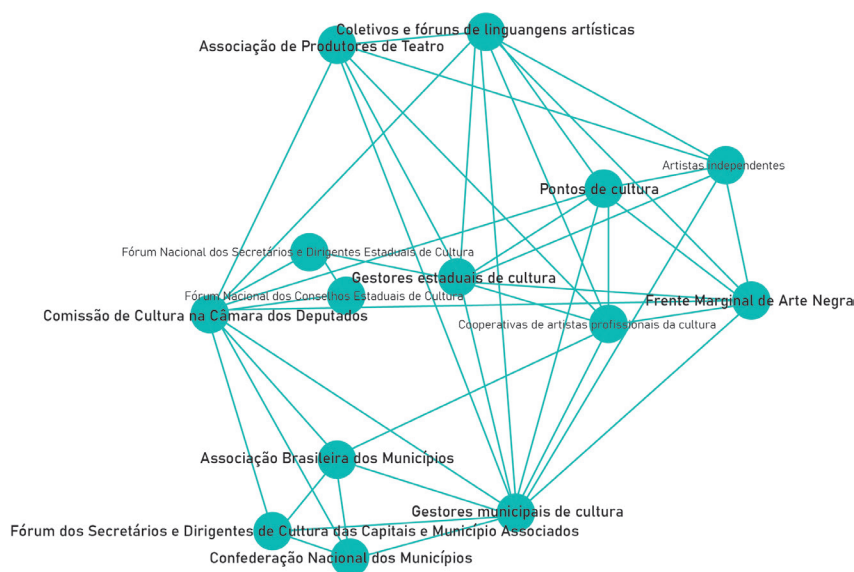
Coletivos e fóruns de linguagens artísticas
Associação de Produtores de Teatro
Artistas Independentes
Pontos de cultura
Fórum Nacional dos Secretários e Dirigentes Estaduais de Cultura
Gestores estaduais de cultura
Fórum Nacional dos Conselhos Estaduais de Cultura
Frente Marginal de Arte Negra
Comissão de Cultura na Câmara dos Deputados
Cooperativas de artistas profissionais da cultura
Associação Brasileira dos Municípios
Gestores municipais de cultura
Fórum dos Secretários e Dirigentes de Cultura das Capitais e Município Associados
Confederação Nacional dos Municípios